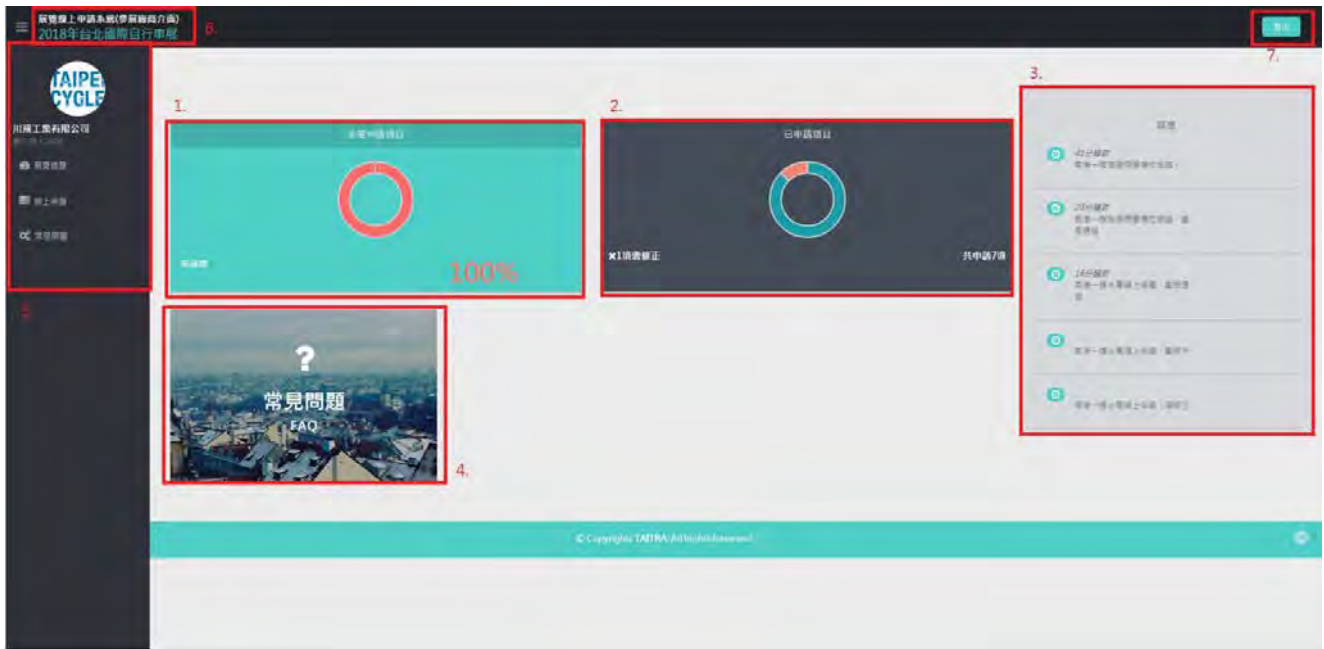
展覽線上申請系統(參展廠商介面)
2018年台北國際自行車展
6.

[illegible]
7.

TAIPEI CYCLE
川楊工業有限公司
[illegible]
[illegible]
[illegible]
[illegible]
5.

1.
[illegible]
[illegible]
100%

2.
已申請項目
✖1項需修正
共申請7項

3.
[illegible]
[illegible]
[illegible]
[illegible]
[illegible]
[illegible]

?
常見問題
FAQ
4.

© Copyrights TAITRA All Rights Reserved